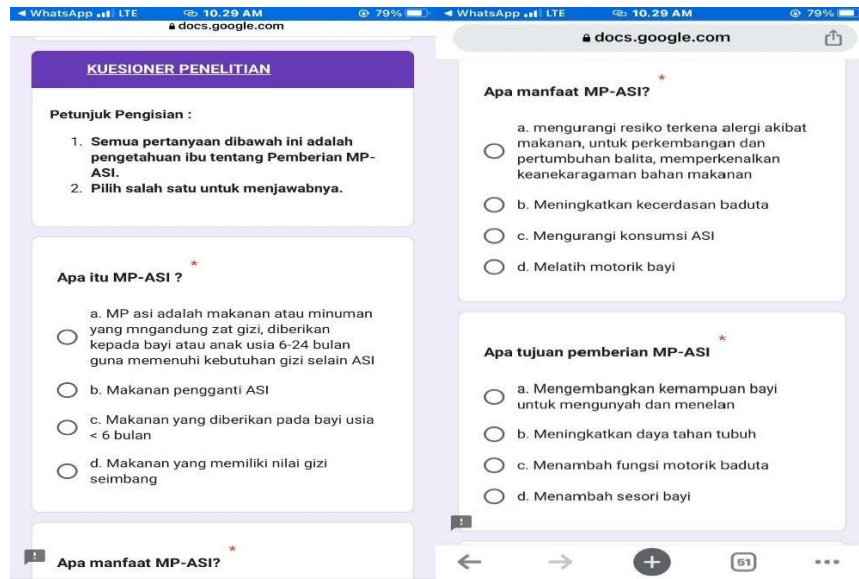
◄ WhatsApp LTE 10.29 AM 79%
docs.google.com

KUESIONER PENELITIAN

Petunjuk Pengisian :

1. Semua pertanyaan dibawah ini adalah pengetahuan ibu tentang Pemberian MP-ASI.
2. Pilih salah satu untuk menjawabnya.

Apa itu MP-ASI ? *

a. MP asi adalah makanan atau minuman yang mngandung zat gizi, diberikan kepada bayi atau anak usia 6-24 bulan guna memenuhi kebutuhan gizi selain ASI

b. Makanan pengganti ASI

c. Makanan yang diberikan pada bayi usia < 6 bulan

d. Makanan yang memiliki nilai gizi seimbang

Apa manfaat MP-ASI? *

◄ WhatsApp LTE 10.29 AM 79%
docs.google.com

Apa manfaat MP-ASI? *

a. mengurangi resiko terkena alergi akibat makanan, untuk perkembangan dan pertumbuhan balita, memperkenalkan keanekaragaman bahan makanan

b. Meningkatkan kecerdasan baduta

c. Mengurangi konsumsi ASI

d. Melatih motorik bayi

Apa tujuan pemberian MP-ASI *

a. Mengembangkan kemampuan bayi untuk mengunyah dan menelan

b. Meningkatkan daya tahan tubuh

c. Menambah fungsi motorik baduta

d. Menambah sesori bayi

51